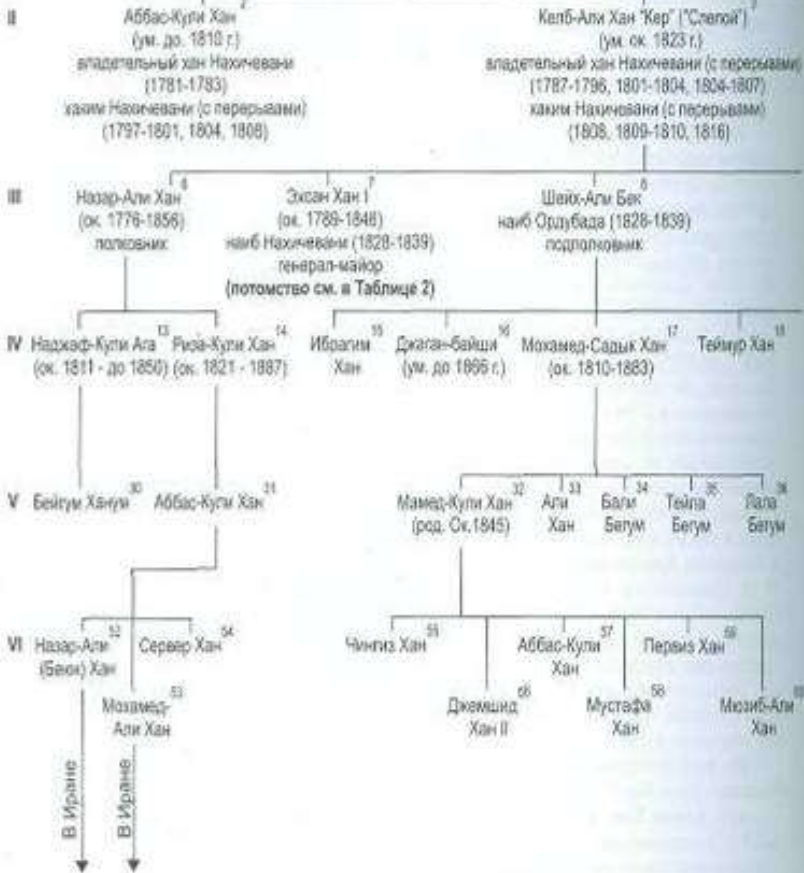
II Аббас-Кули Хан
(ум. до. 1810 г.)
владетельный хан Нахичевани
(1781-1783)
хаким Нахичевани (с перерывами)
(1797-1801, 1804, 1808)

Келб-Али Хан "Кер" ("Слепой")
(ум. ок. 1823 г.)
владетельный хан Нахичевани (с перерывами)
(1787-1796, 1801-1804, 1804-1807)
хаким Нахичевани (с перерывами)
(1808, 1809-1810, 1816)

III Назар-Али Хан$^{6}$
(ок. 1776-1856)
полковник

Эхсан Хан I$^{7}$
(ок. 1789-1846)
наиб Нахичевани (1828-1839)
генерал-майор
(потомство см. в Таблице 2)

Шейх-Али Бек$^{8}$
наиб Ордубада (1828-1839)
подполковник

IV Наджаф-Кули Ага$^{13}$
(ок. 1811 - до 1850)

Риза-Кули Хан$^{14}$
(ок. 1821 - 1887)

Ибрагим$^{15}$
Хан

Джаган-Байши$^{16}$
(ум. до 1866 г.)

Мохамед-Садык Хан$^{17}$
(ок. 1810-1883)

Теймур Хан$^{18}$

V Бейгум Ханум$^{30}$

Аббас-Кули Хан$^{31}$

Мамед-Кули Хан$^{32}$
(род. Ок.1845)

Али$^{33}$
Хан

Баги$^{34}$
Бегум

Тейла$^{35}$
Бегум

Лала$^{36}$
Бегум

VI Назар-Али$^{52}$
(Бехи) Хан

Сервер Хан$^{54}$

Мохамед-$^{53}$
Али Хан

В Иране

В Иране

Чингиз Хан$^{55}$

Джемшид$^{56}$
Хан II

Аббас-Кули$^{57}$
Хан

Мустафа$^{58}$
Хан

Первиз Хан$^{59}$

Мюзиб-Али$^{60}$
Хан